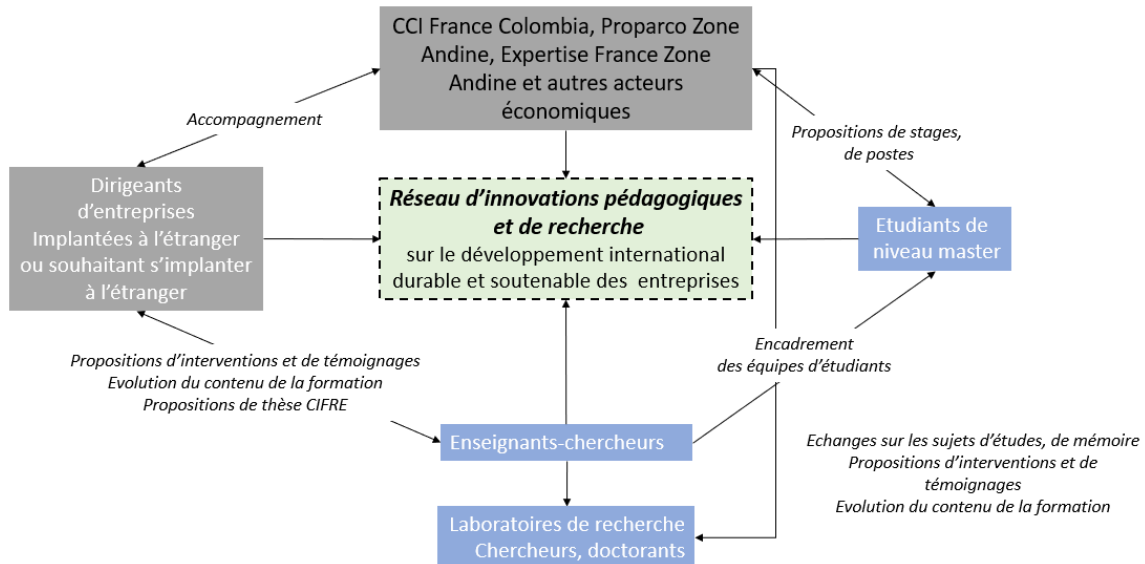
CCI France Colombia, Proparco Zone Andine, Expertise France Zone Andine et autres acteurs économiques

Accompagnement

Propositions de stages, de postes

Dirigeants d'entreprises Implantées à l'étranger ou souhaitant s'implanter à l'étranger

*Réseau d'innovations pédagogiques et de recherche*
sur le développement international durable et soutenable des entreprises

Etudiants de niveau master

Encadrement des équipes d'étudiants

Propositions d'interventions et de témoignages
Evolution du contenu de la formation
Propositions de thèse CIFRE

Enseignants-chercheurs

Echanges sur les sujets d'études, de mémoire
Propositions d'interventions et de témoignages
Evolution du contenu de la formation

Laboratoires de recherche
Chercheurs, doctorants